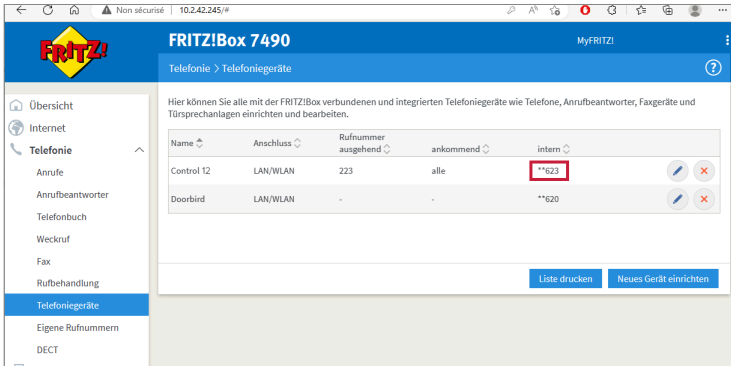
Non sécurisé | 10.2.42.245/#

FRITZ!

FRITZ!Box 7490

MyFRITZ!

Telefonie > Telefoniegeräte

?

Übersicht
Internet
Telefonie
Anrufe
Anrufbeantworter
Telefonbuch
Weckruf
Fax
Rufbehandlung
Telefoniegeräte
Eigene Rufnummern
DECT

Hier können Sie alle mit der FRITZ!Box verbundenen und integrierten Telefoniegeräte wie Telefone, Anrufbeantworter, Faxgeräte und Türsprechanlagen einrichten und bearbeiten.

| Name | Anschluss | Rufnummer ausgehend | ankommend | intern |
|---|---|---|---|---|
| Control 12 | LAN/WLAN | 223 | alle | **623 |
| Doorbird | LAN/WLAN | - | - | **620 |

Liste drucken
Neues Gerät einrichten